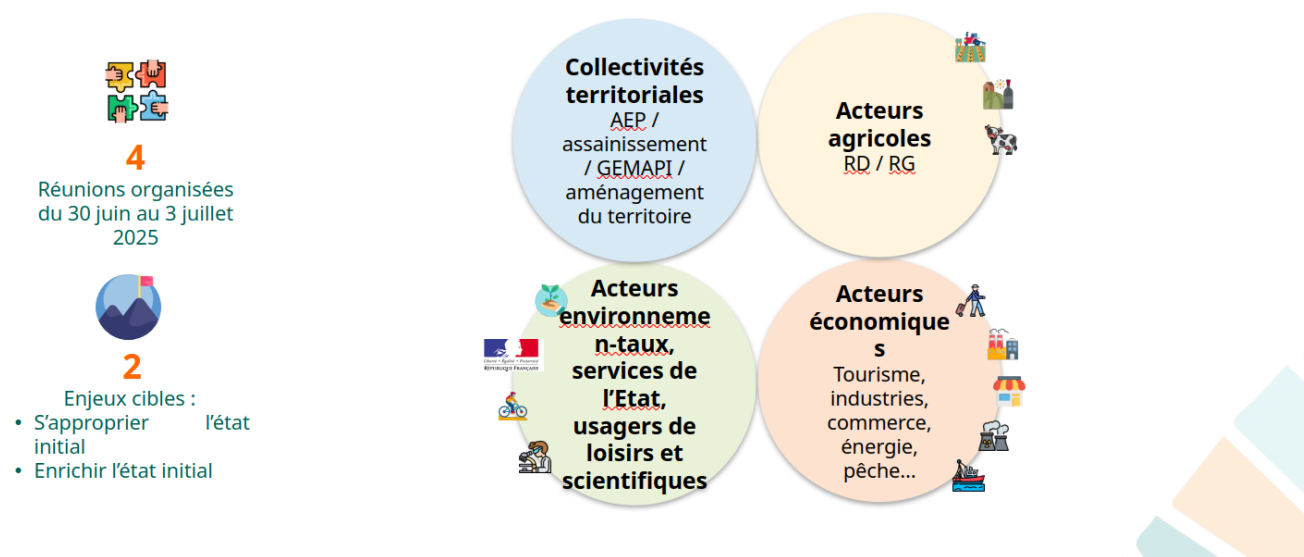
4
Réunions organisées du 30 juin au 3 juillet 2025

2
Enjeux cibles :
• S'approprier l'état initial
• Enrichir l'état initial

Collectivités territoriales
AEP / assainissement / GEMAPI / aménagement du territoire

Acteurs agricoles
RD / RG

Acteurs environnemen-taux, services de l'Etat, usagers de loisirs et scientifiques

Liberté • Égalité • Fraternité
RÉPUBLIQUE FRANÇAISE

Acteurs économiques
Tourisme, industries, commerce, énergie, pêche…